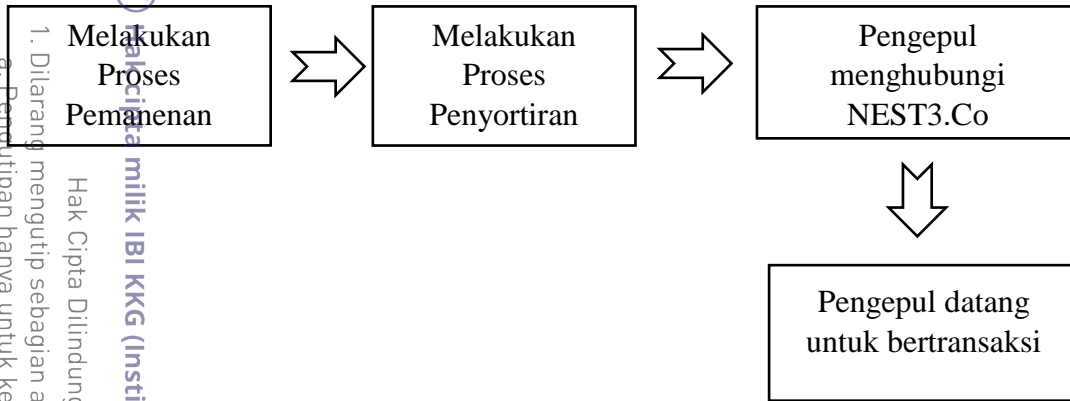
Melakukan Proses Pemanenan

Melakukan Proses Penyortiran

Pengepul menghubungi NEST3.Co

Pengepul datang untuk bertransaksi

Hak cipta milik IBI KKG (Insti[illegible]

Hak Cipta Dilindung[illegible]

1. Dilarang mengutip sebagian a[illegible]

a. Pengutipan hanya untuk ke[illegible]